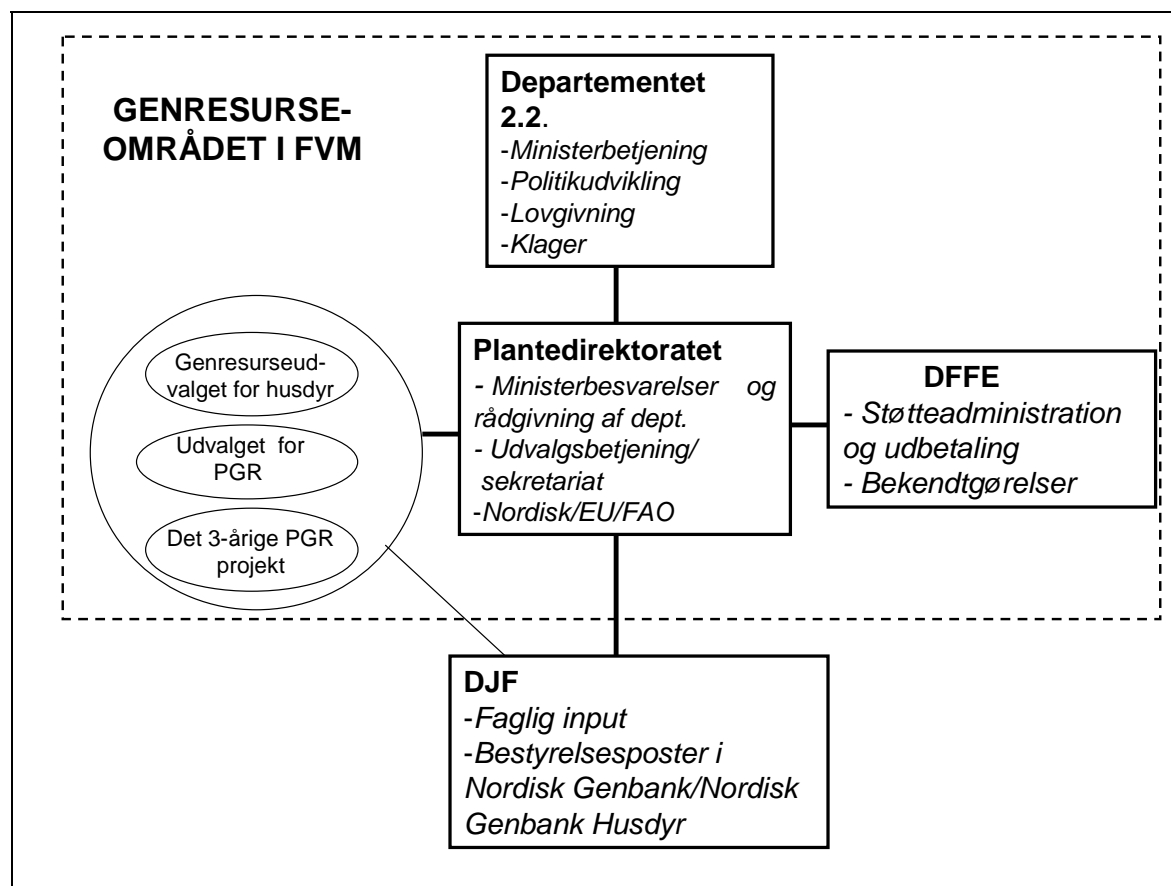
GENRESURSE-OMRÅDET I FVM

Departementet 2.2.
-Ministerbetjening
-Politikudvikling
-Lovgivning
-Klager

Genresurseudvalget for husdyr

Udvalget for PGR

Det 3-årige PGR projekt

Plantedirektoratet
- Ministerbesvarelser og rådgivning af dept.
- Udvalgsbetjening/ sekretariat
-Nordisk/EU/FAO

DFFE
- Støtteadministration og udbetaling
- Bekendtgørelser

DJF
-Faglig input
-Bestyrelsesposter i Nordisk Genbank/Nordisk Genbank Husdyr